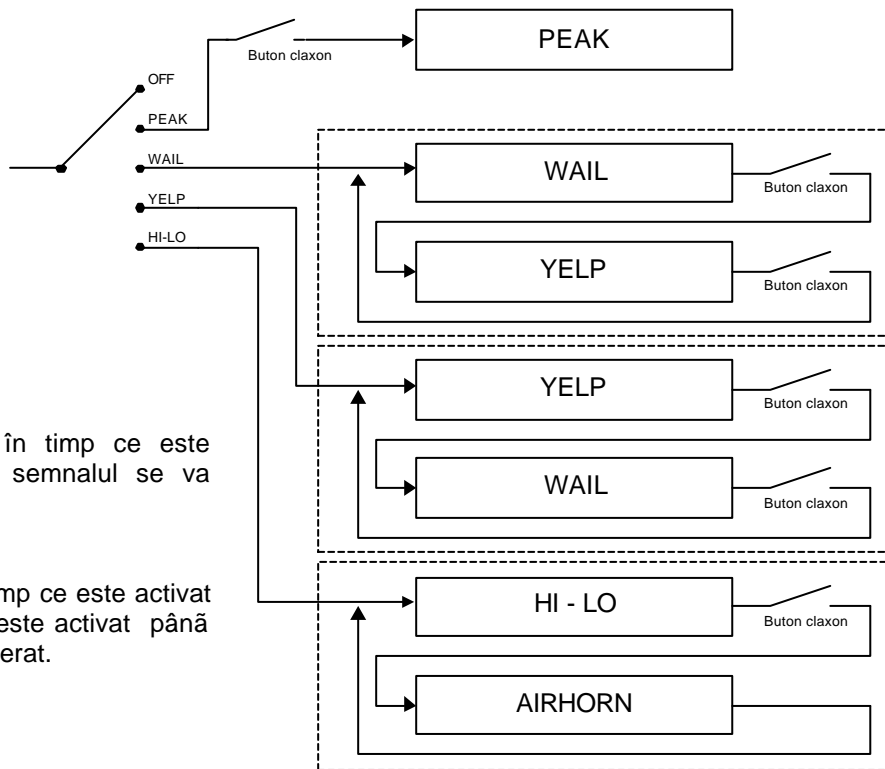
Buton claxon

PEAK

OFF

PEAK

WAIL

YELP

HI-LO

WAIL

Buton claxon

YELP

Buton claxon

YELP

Buton claxon

WAIL

Buton claxon

HI - LO

Buton claxon

AIRHORN

în timp ce este semnalul se va

imp ce este activat este activat până erat.